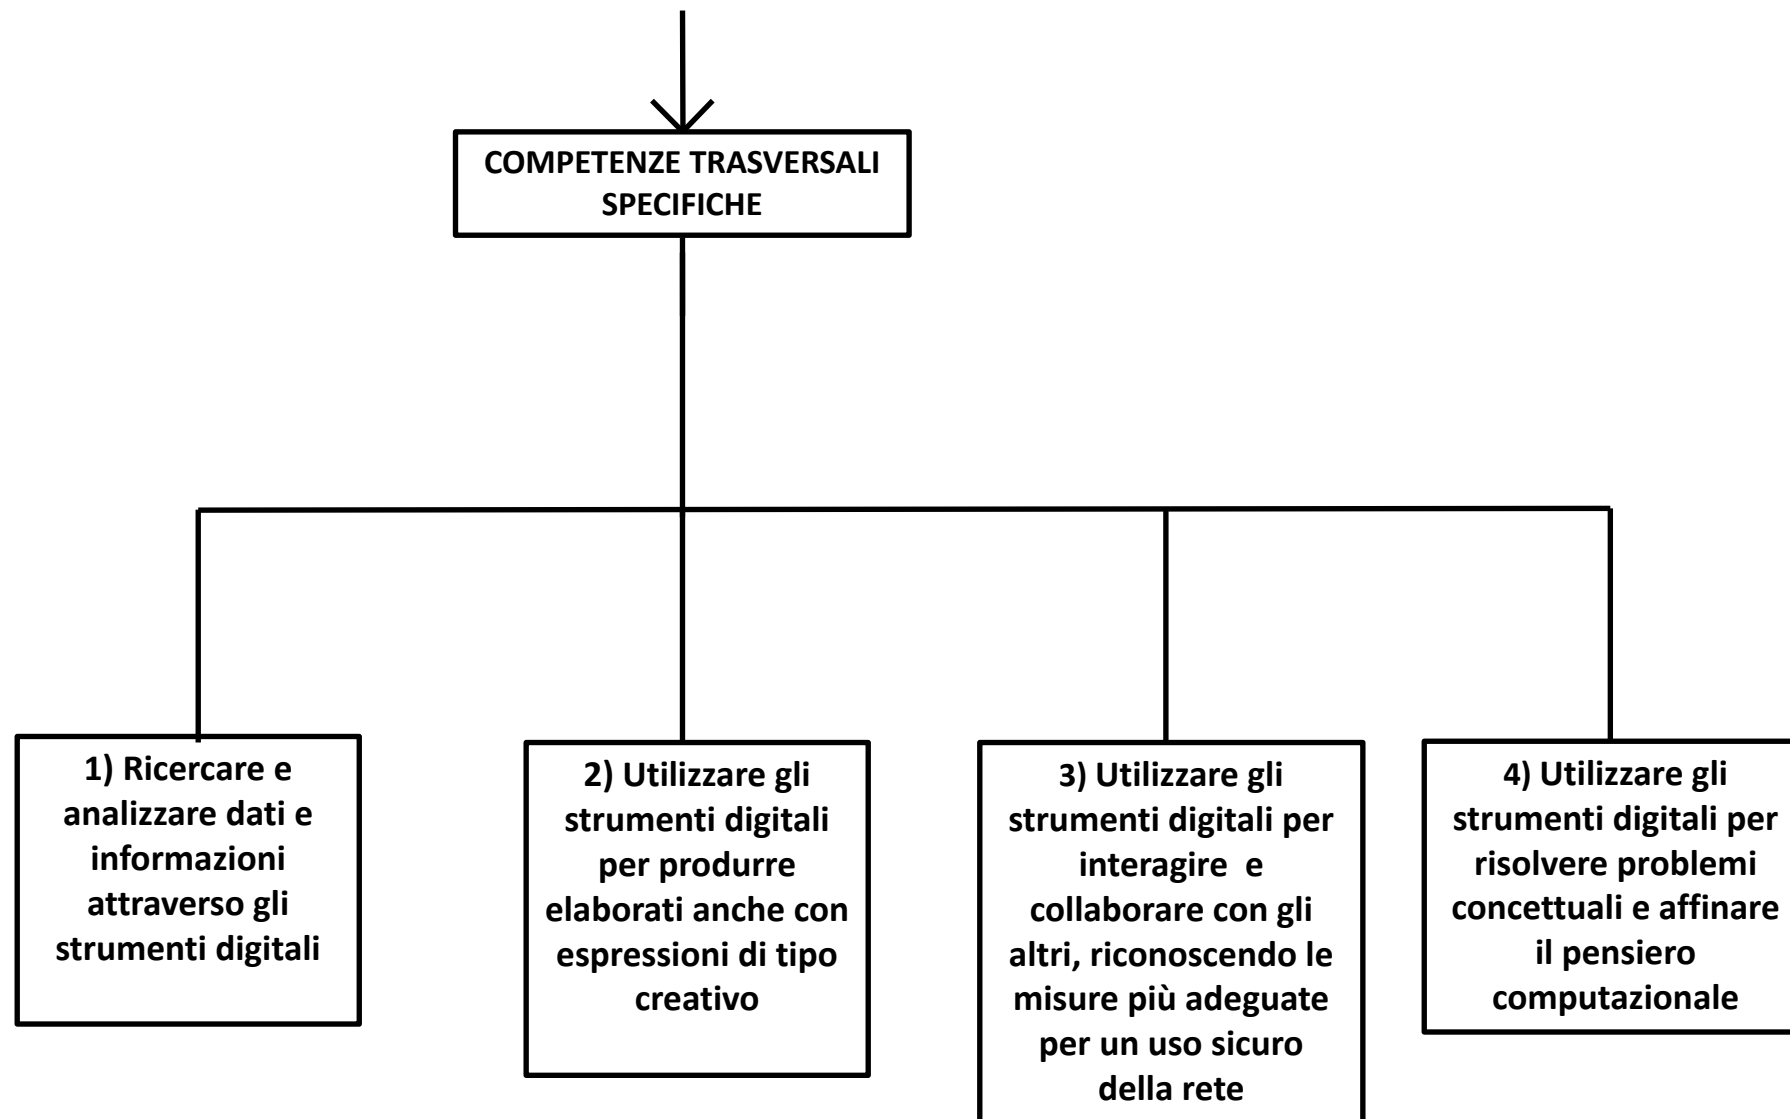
COMPETENZE TRASVERSALI SPECIFICHE

1) Ricercare e analizzare dati e informazioni attraverso gli strumenti digitali

2) Utilizzare gli strumenti digitali per produrre elaborati anche con espressioni di tipo creativo

3) Utilizzare gli strumenti digitali per interagire e collaborare con gli altri, riconoscendo le misure più adeguate per un uso sicuro della rete

4) Utilizzare gli strumenti digitali per risolvere problemi concettuali e affinare il pensiero computazionale